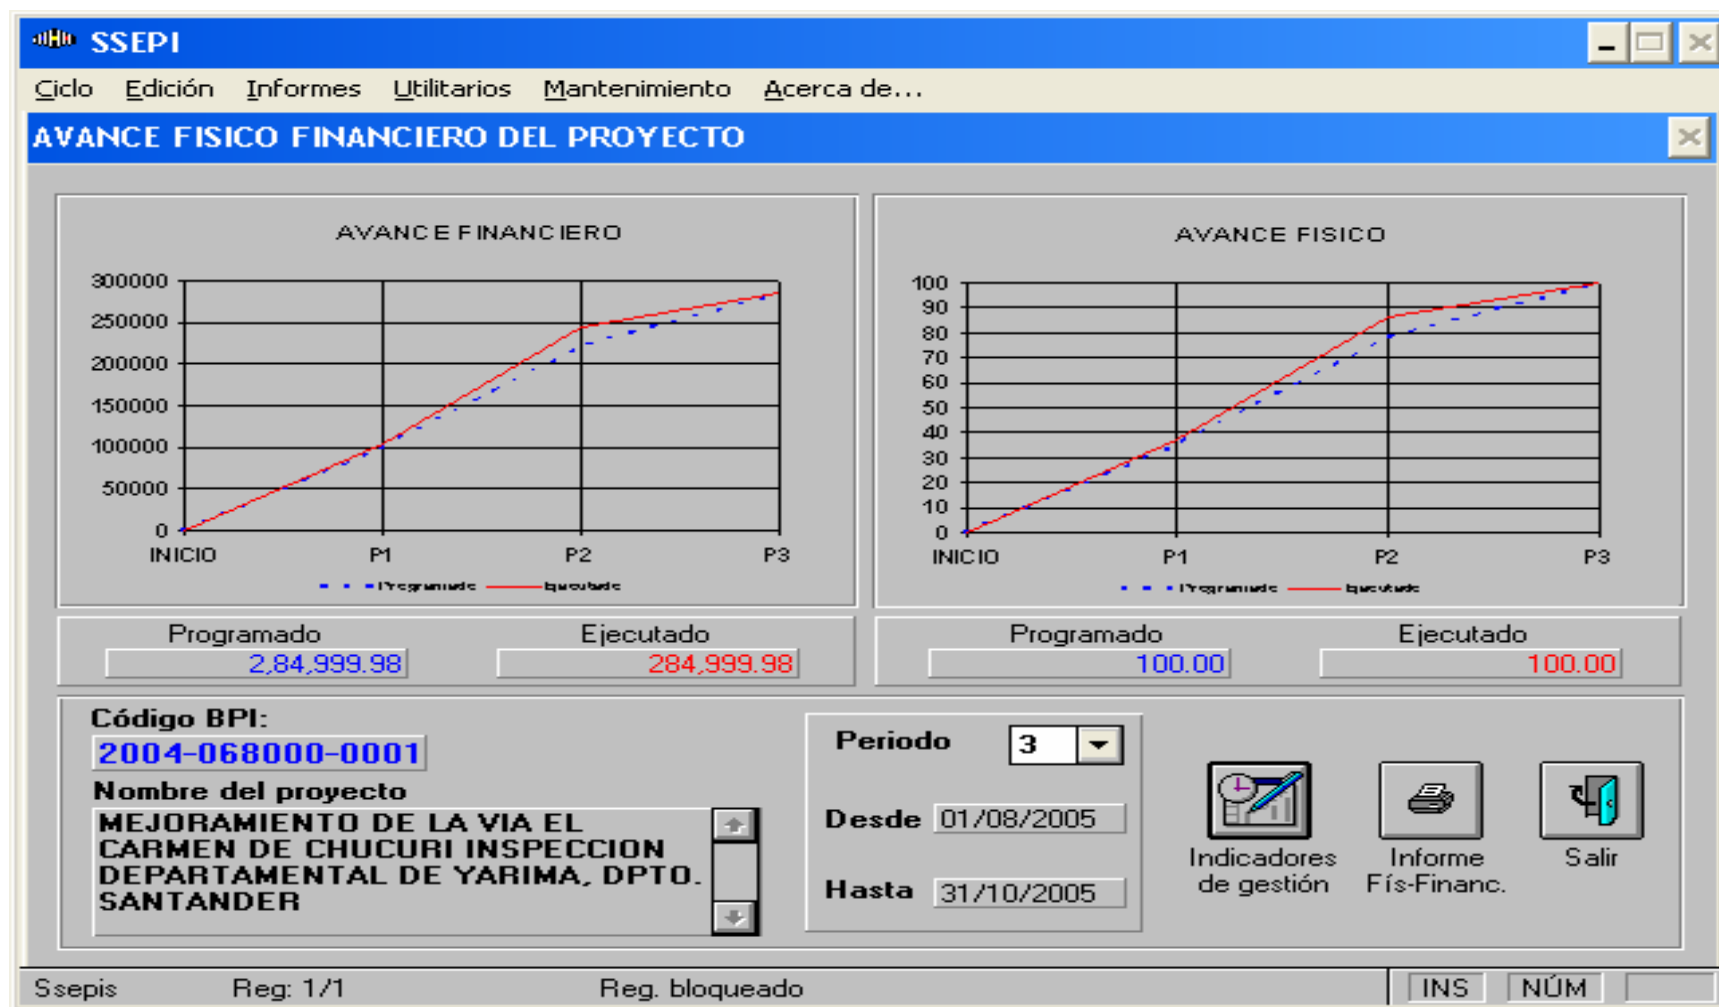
SSEPI

Ciclo Edición Informes Utilitarios Mantenimiento Acerca de...

AVANCE FISICO FINANCIERO DEL PROYECTO

AVANCE FINANCIERO

300000
250000
200000
150000
100000
50000
0
INICIO P1 P2 P3

Programado Ejecutado

AVANCE FISICO

100
90
80
70
60
50
40
30
20
10
0
INICIO P1 P2 P3

Programado Ejecutado

Programado
2,84,999.98
Ejecutado
284,999.98

Programado
100.00
Ejecutado
100.00

Código BPI:
2004-068000-0001
Nombre del proyecto
MEJORAMIENTO DE LA VIA EL CARMEN DE CHUCURI INSPECCION DEPARTAMENTAL DE YARIMA, DPTO. SANTANDER

Periodo 3
Desde 01/08/2005
Hasta 31/10/2005

Indicadores de gestión
Informe Fís-Financ.
Salir

Ssepis Reg: 1/1 Reg. bloqueado INS NÚM